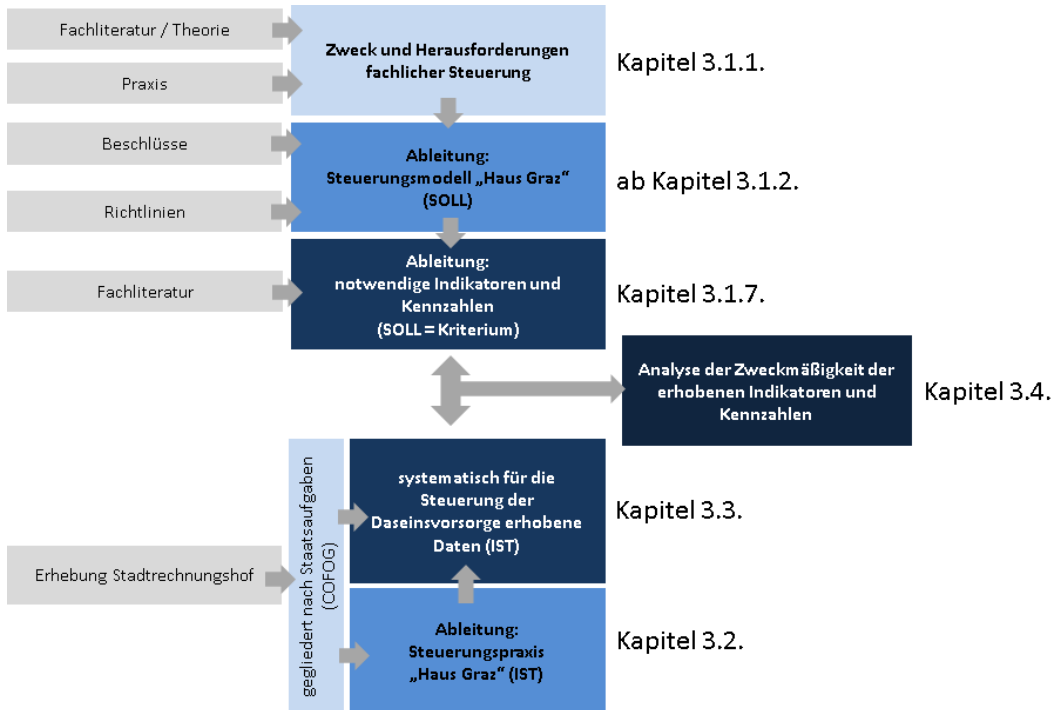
Fachliteratur / Theorie

Praxis

Zweck und Herausforderungen fachlicher Steuerung

Kapitel 3.1.1.

Beschlüsse

Richtlinien

Ableitung: Steuerungsmodell „Haus Graz" (SOLL)

ab Kapitel 3.1.2.

Fachliteratur

Ableitung: notwendige Indikatoren und Kennzahlen (SOLL = Kriterium)

Kapitel 3.1.7.

Analyse der Zweckmäßigkeit der erhobenen Indikatoren und Kennzahlen

Kapitel 3.4.

Erhebung Stadtrechnungshof

gegliedert nach Staatsaufgaben (COFOG)

systematisch für die Steuerung der Daseinsvorsorge erhobene Daten (IST)

Kapitel 3.3.

Ableitung: Steuerungspraxis „Haus Graz" (IST)

Kapitel 3.2.